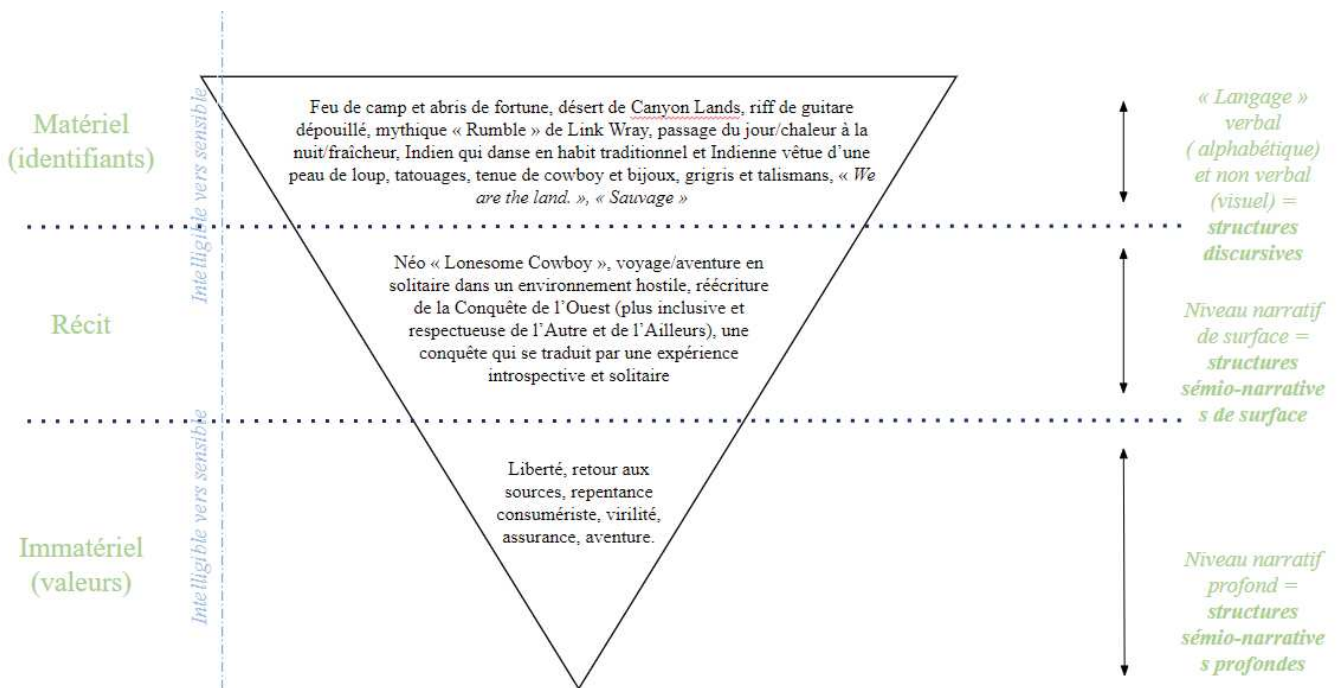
Matériel (identifiants)

Feu de camp et abris de fortune, désert de Canyon Lands, riff de guitare dépouillé, mythique « Rumble » de Link Wray, passage du jour/chaleur à la nuit/fraîcheur, Indien qui danse en habit traditionnel et Indienne vêtue d'une peau de loup, tatouages, tenue de cowboy et bijoux, grigris et talismans, « We are the land. », « Sauvage »

« Langage » verbal ( alphabétique) et non verbal (visuel) = structures discursives

Intelligible vers sensible

Récit

Néo « Lonesome Cowboy », voyage/aventure en solitaire dans un environnement hostile, réécriture de la Conquête de l'Ouest (plus inclusive et respectueuse de l'Autre et de l'Ailleurs), une conquête qui se traduit par une expérience introspective et solitaire

Niveau narratif de surface = structures sémio-narratives de surface

Intelligible vers sensible

Immatériel (valeurs)

Liberté, retour aux sources, repentance consumériste, virilité, assurance, aventure.

Niveau narratif profond = structures sémio-narratives profondes